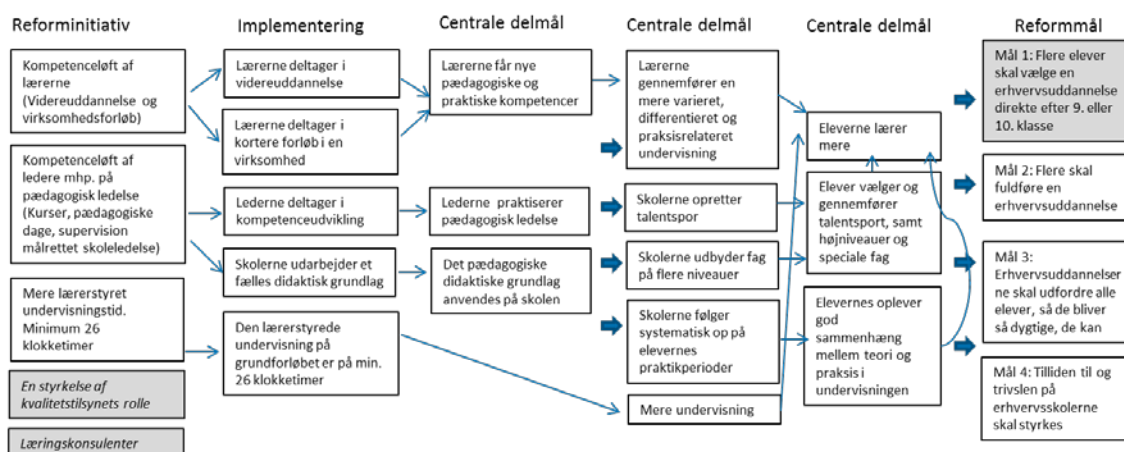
Reforminitiativ

Kompetenceløft af lærerne (Videreuddannelse og virksomhedsforløb)

Kompetenceløft af ledere mhp. på pædagogisk ledelse (Kurser, pædagogiske dage, supervision målrettet skoleledelse)

Mere lærerstyret undervisningstid. Minimum 26 klokketimer

En styrkelse af kvalitetstilsynets rolle

Læringskonsulenter

Implementering

Lærerne deltager i videreuddannelse

Lærerne deltager i kortere forløb i en virksomhed

Lederne deltager i kompetenceudvikling

Skolerne udarbejder et fælles didaktisk grundlag

Den lærerstyrede undervisning på grundforløbet er på min. 26 klokketimer

Centrale delmål

Lærerne får nye pædagogiske og praktiske kompetencer

Lederne praktiserer pædagogisk ledelse

Det pædagogiske didaktiske grundlag anvendes på skolen

Centrale delmål

Lærerne gennemfører en mere varieret, differentieret og praksisrelateret undervisning

Skolerne opretter talentspor

Skolerne udbyder fag på flere niveauer

Skolerne følger systematisk op på elevernes praktikperioder

Mere undervisning

Centrale delmål

Eleverne lærer mere

Elever vælger og gennemfører talentsport, samt højniveauer og speciale fag

Elevernes oplever god sammenhæng mellem teori og praksis i undervisningen

Reformmål

Mål 1: Flere elever skal vælge en erhvervsuddannelse direkte efter 9. eller 10. klasse

Mål 2: Flere skal fuldføre en erhvervsuddannelse

Mål 3: Erhvervsuddannelserne skal udfordre alle elever, så de bliver så dygtige, de kan

Mål 4: Tilliden til og trivslen på erhvervsskolerne skal styrkes